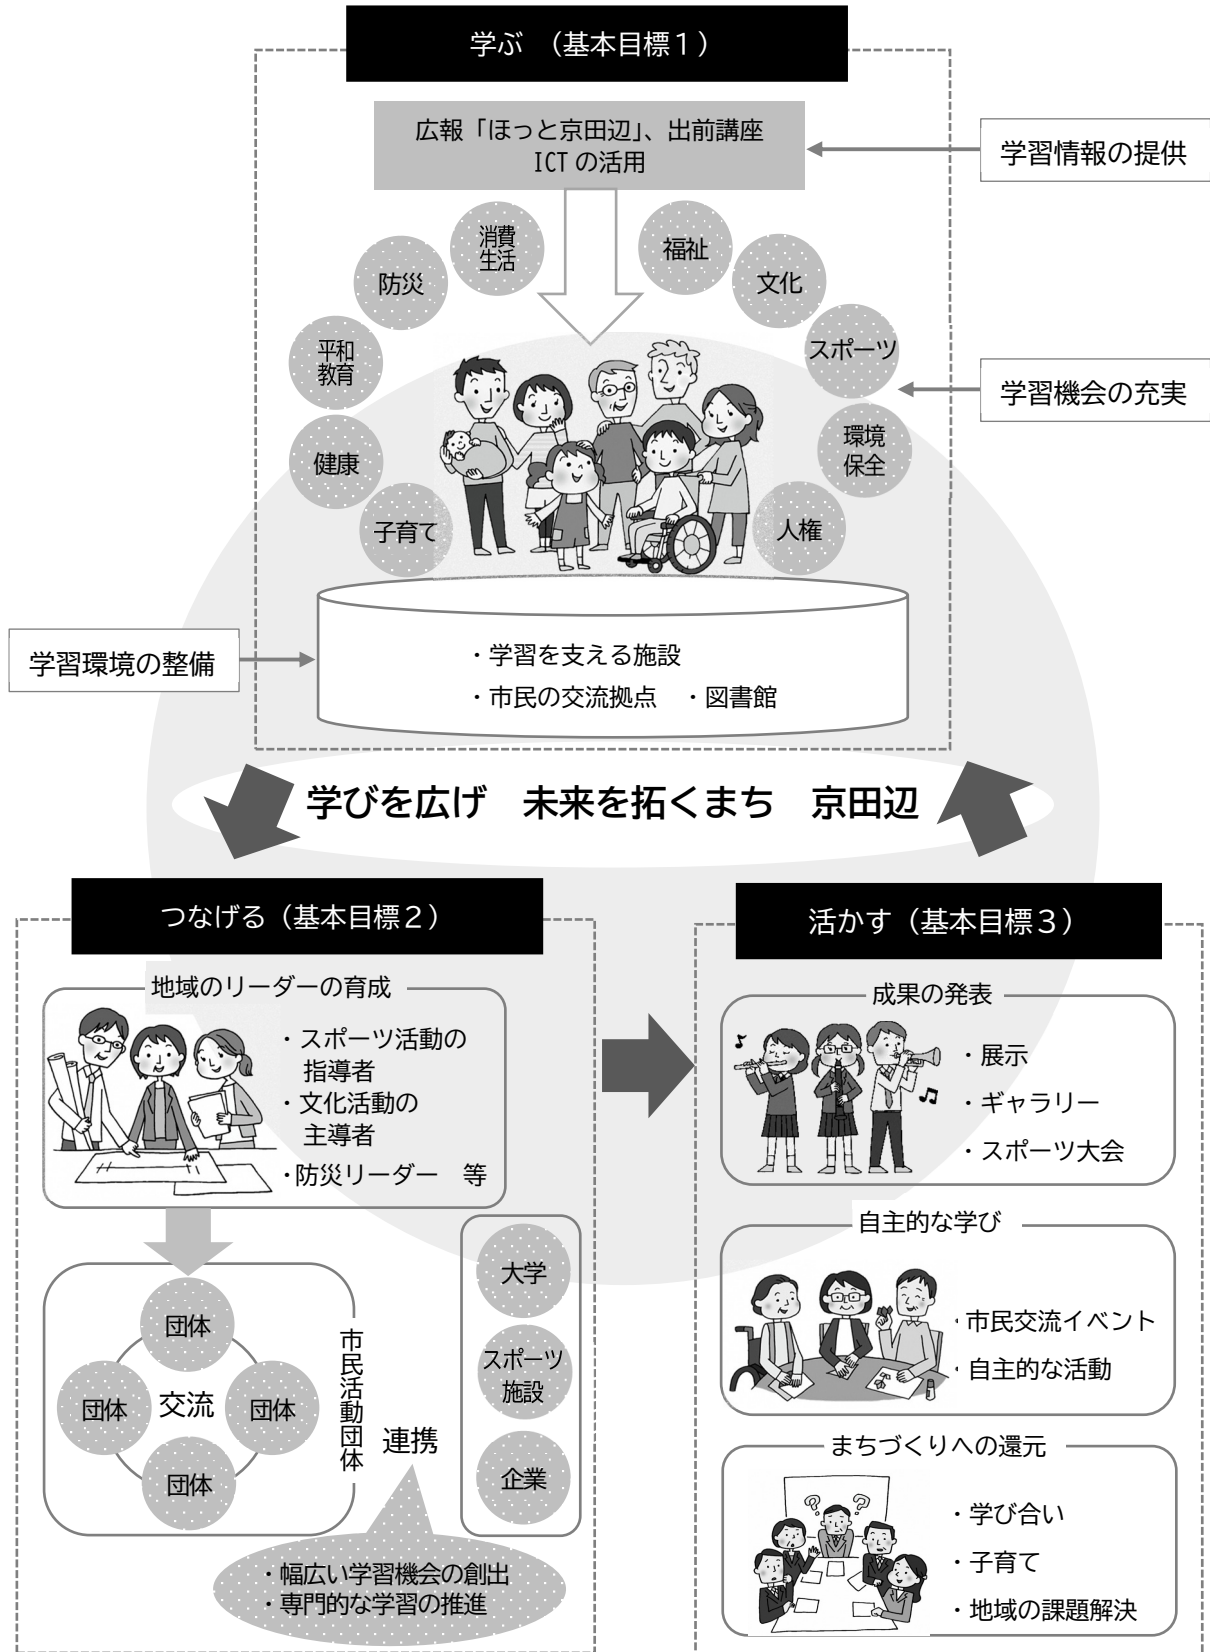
学ぶ　（基本目標１）

広報「ほっと京田辺」、出前講座
ICT の活用

学習情報の提供

消費生活
福祉
防災
文化
平和教育
スポーツ
学習機会の充実
健康
環境保全
子育て
人権

学習環境の整備

・学習を支える施設
・市民の交流拠点　・図書館

学びを広げ　未来を拓くまち　京田辺

つなげる（基本目標２）

地域のリーダーの育成
・スポーツ活動の指導者
・文化活動の主導者
・防災リーダー　等

団体
団体
交流
団体
団体
市民活動団体
連携

大学
スポーツ施設
企業

・幅広い学習機会の創出
・専門的な学習の推進

活かす（基本目標３）

成果の発表
・展示
・ギャラリー
・スポーツ大会

自主的な学び
・市民交流イベント
・自主的な活動

まちづくりへの還元
・学び合い
・子育て
・地域の課題解決